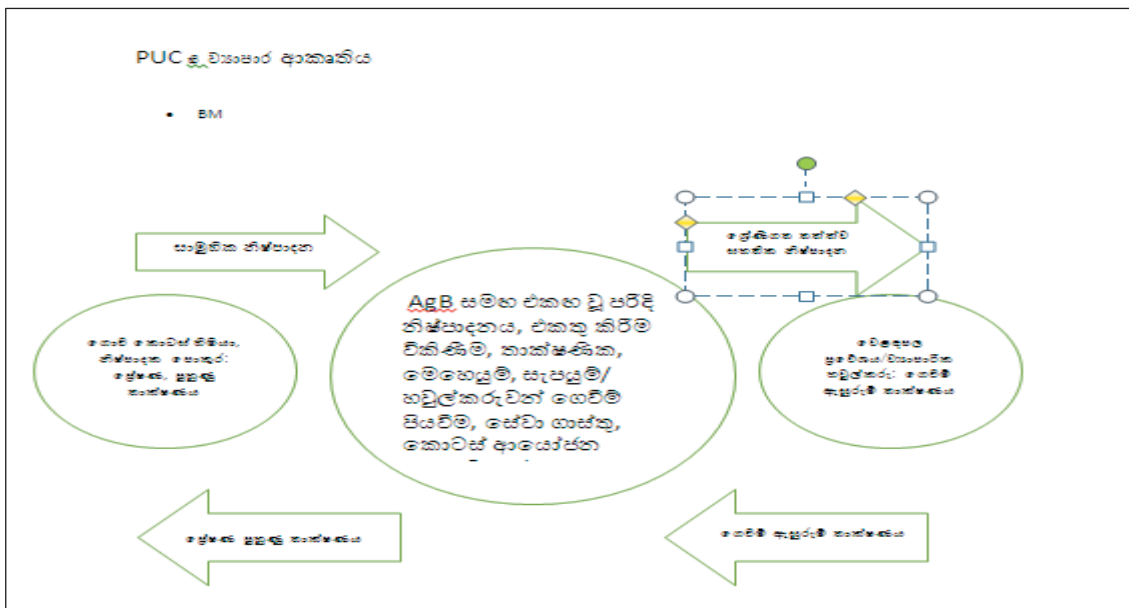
PUC හි ව්‍යාපාර ආකෘතිය

• BM

සාමූහික නිෂ්පාදන

ශ්‍රේණිගත කල්ගත් සහතික නිෂ්පාදන

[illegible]

AgB සමග එකඟ වූ පරිදි නිෂ්පාදනය, එකතු කිරීම විකිණීම, තාක්ෂණික, මෙහෙයුම්, සැපයුම්/ හවුල්කරුවන් ගෙවීම් පියවීම, සේවා ගාස්තු, කොටස් ආයෝජන

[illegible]

ශ්‍රේණිගත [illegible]

ගෙවීම් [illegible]